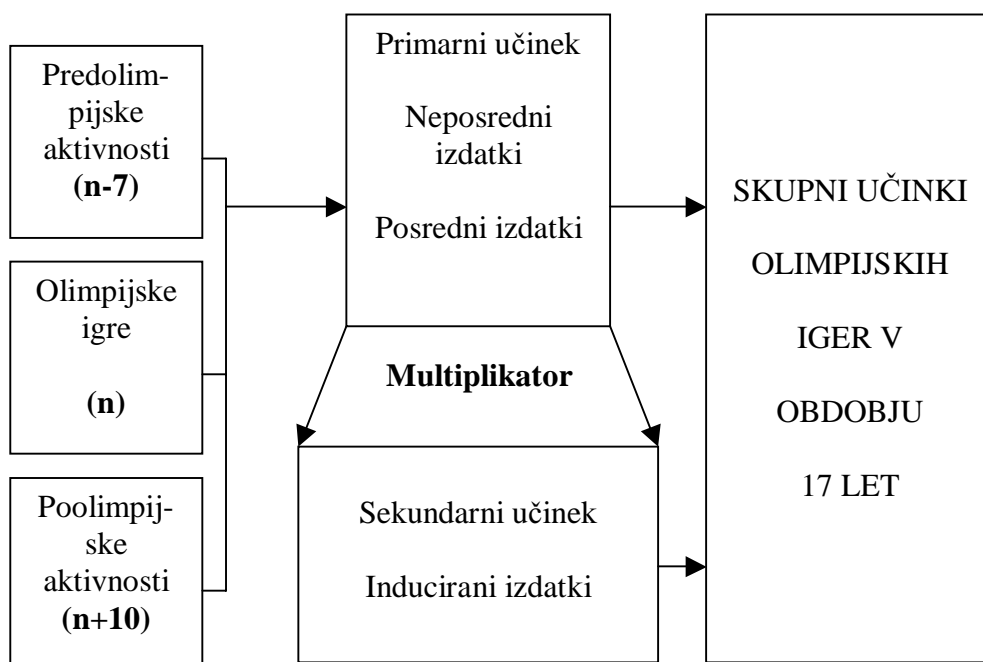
Predolimpijske aktivnosti
(n-7)

Olimpijske igre
(n)

Poolimpijske aktivnosti
(n+10)

Primarni učinek

Neposredni izdatki

Posredni izdatki

Multiplikator

Sekundarni učinek

Inducirani izdatki

SKUPNI UČINKI OLIMPIJSKIH IGER V OBDOBJU 17 LET